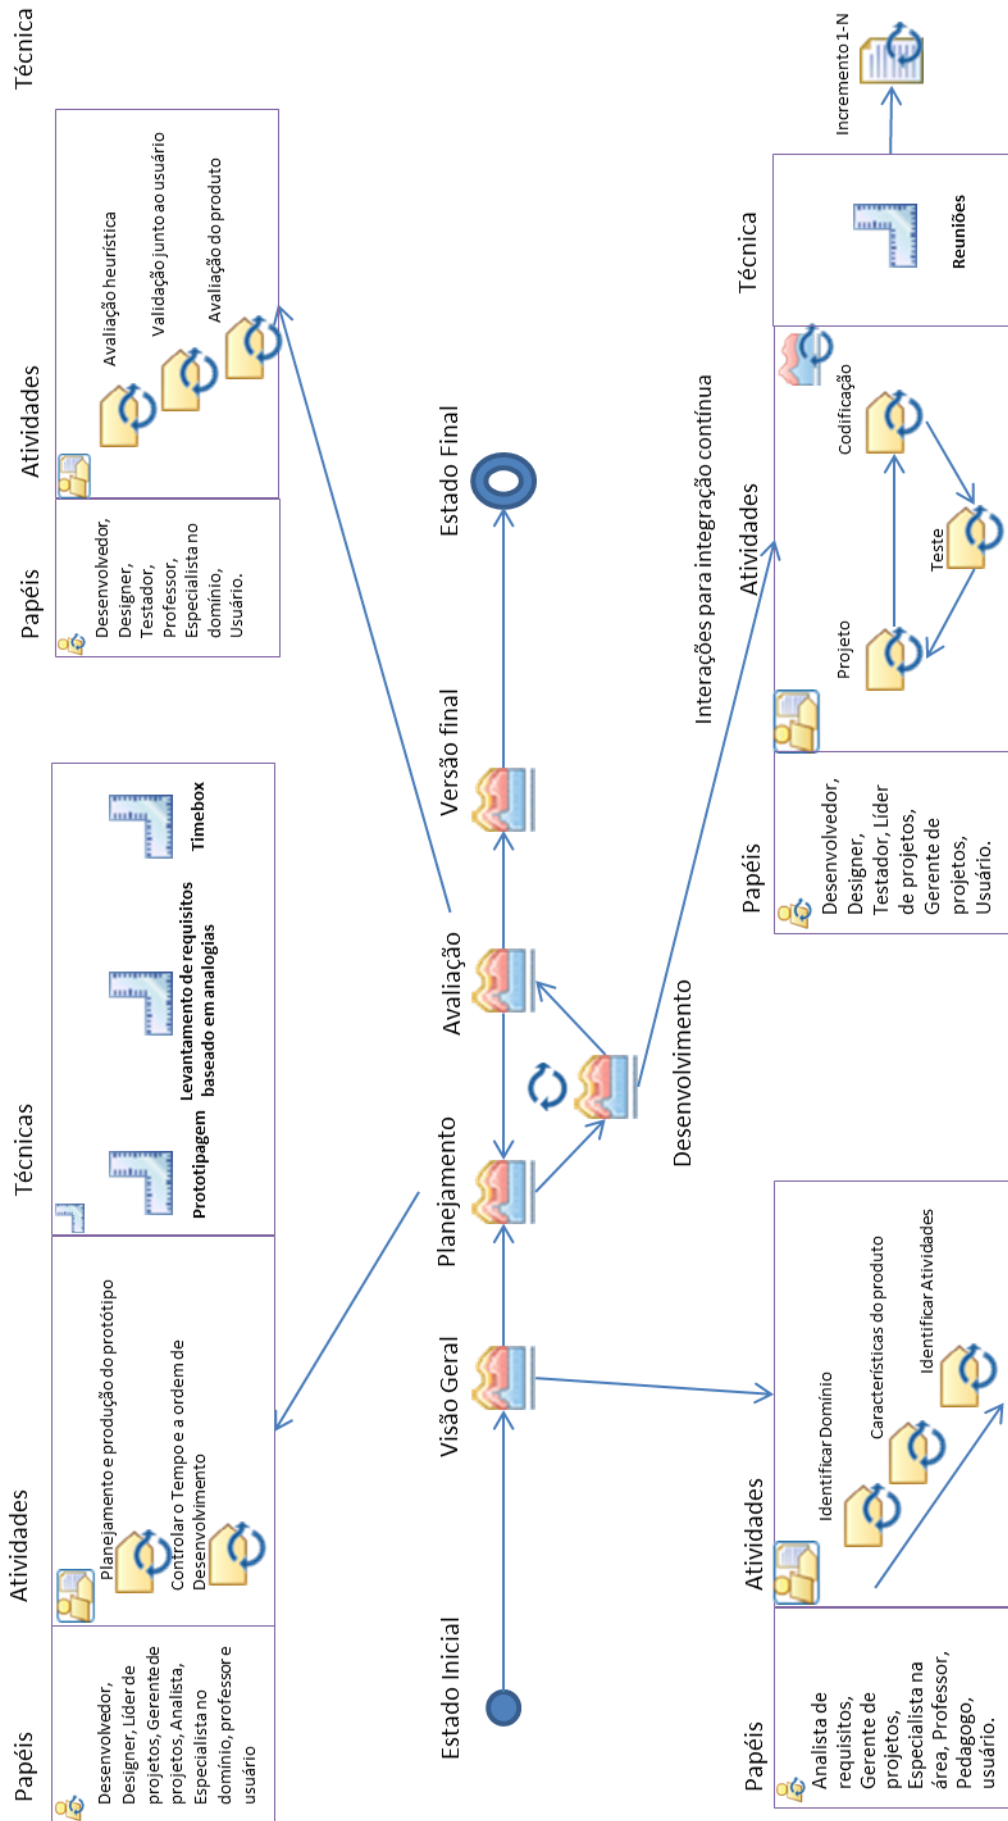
Estado Inicial

Visão Geral

Planejamento

Avaliação

Versão final

Estado Final

Desenvolvimento

Interações para integração contínua

Papéis

Desenvolvedor, Designer, Líder de projetos, Gerente de projetos, Analista, Especialista no domínio, professor e usuário

Atividades

Planejamento e produção do protótipo

Controlar o Tempo e a ordem de Desenvolvimento

Técnicas

Prototipagem

Levantamento de requisitos baseado em analogias

Timebox

Papéis

Desenvolvedor, Designer, Testador, Professor, Especialista no domínio, Usuário.

Atividades

Avaliação heurística

Validação junto ao usuário

Avaliação do produto

Técnica

Papéis

Analista de requisitos, Gerente de projetos, Especialista na área, Professor, Pedagogo, usuário.

Atividades

Identificar Domínio

Características do produto

Identificar Atividades

Papéis

Desenvolvedor, Designer, Testador, Líder de projetos, Gerente de projetos, Usuário.

Atividades

Projeto

Teste

Codificação

Técnica

Reuniões

Incremento 1-N